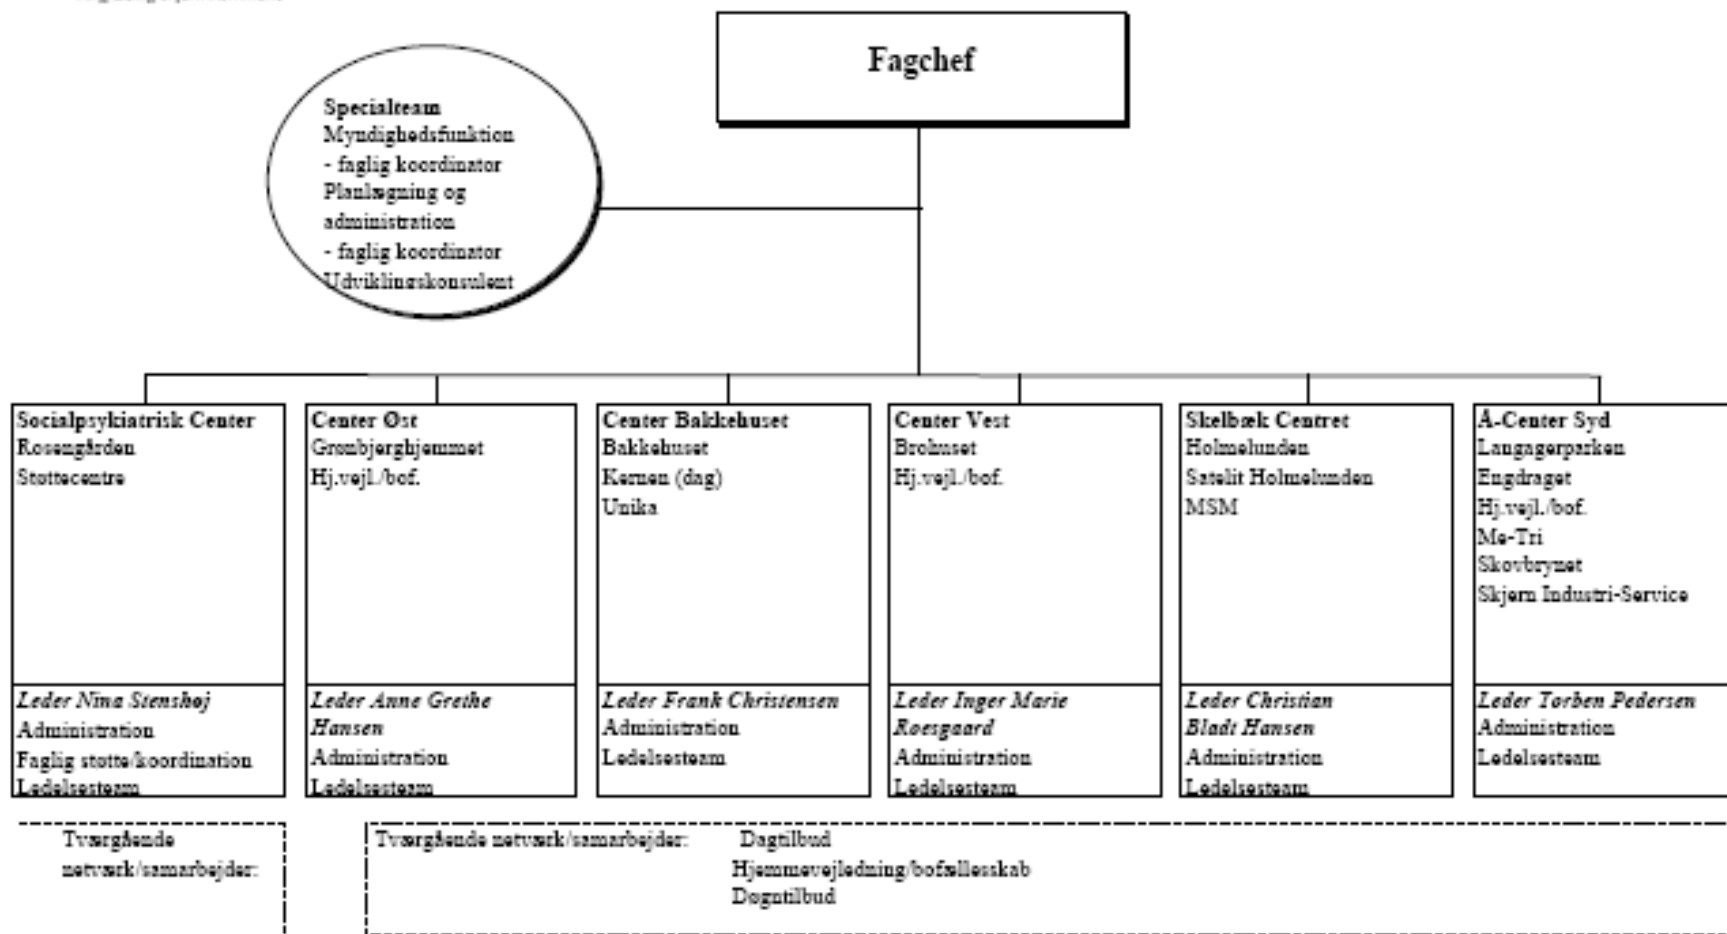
Fagchef

Specialteam
Myndighedsfunktion
- faglig koordinator
Planlægning og administration
- faglig koordinator
Udviklingskonsulent

Socialpsykiatrisk Center
Rosengården
Støttecentre

Leder Nina Stenshøj
Administration
Faglig støtte/koordination
Ledelsesteam

Center Øst
Grønbjerghjemmet
Hj.vejl./bof.

Leder Anne Grethe Hansen
Administration
Ledelsesteam

Center Bakkehuset
Bakkehuset
Kernen (dag)
Unika

Leder Frank Christensen
Administration
Ledelsesteam

Center Vest
Brohuset
Hj.vejl./bof.

Leder Inger Marie Røesgaard
Administration
Ledelsesteam

Skelbæk Centret
Holmelunden
Satelit Holmelunden
MSM

Leder Christian Bladt Hansen
Administration
Ledelsesteam

Å-Center Syd
Langagerparken
Engdraget
Hj.vejl./bof.
Me-Tri
Skovbrynet
Skjern Industri-Service

Leder Torben Pedersen
Administration
Ledelsesteam

Tværgående netværk/samarbejder:

Tværgående netværk/samarbejder: Dagtilbud
Hjemmevejledning/bofællesskab
Døgntilbud